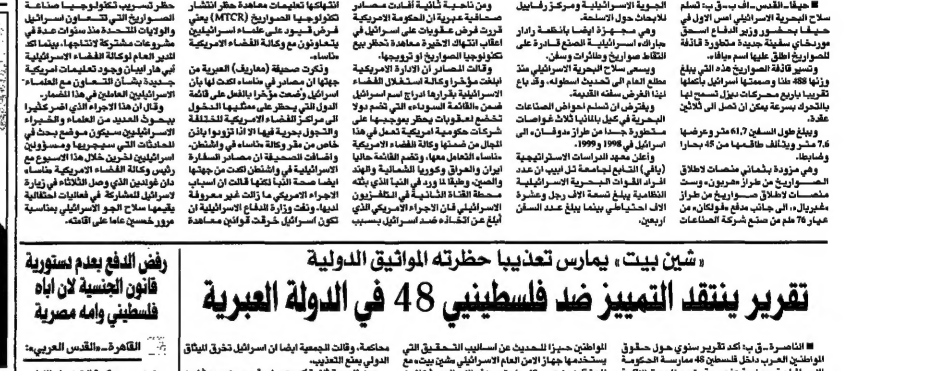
■ حيفا-القدس-أ ف ب: تسلم سلاح البحرية الاسرائيلي امس الاول في حيفا بحضور وزير الدفاع اسحق موردخاي سفينة جديدة متطورة قادرة على القيام بمهام عالية. وتسير قاذفة الصواريخ هذه التي يبلغ وزنها 488 طنا وصممتها اسرائيل باعتقها تقريبا بأربع محركات ديزل تسمح لها بالتحرك بسرعة يمكن ان تصل الى ثلاثين عقدة.

ويبلغ طول السفن 61,7 مترا وعرضها 7,6 متر ويتألف طاقمها من 45 بحارا وضابطا.

وهي مزودة بثماني منصات لاطلاق الصواريخ من طراز «هاربون» وست منصات لاطلاق صواريخ من طراز «غبريال»، الى جانب مدفع «فولكان» من عيار 76 ملم من صنع شركة الصناعات

الجوية الاسرائيلية ومركز رفائيل للابحاث حول الاسلحة.

وهي مجهزة ايضا بانظمة رادار جارك الاسرائيلية الصنع قادرة على التقاط صواريخ وطائرات وسفن.

ويسعى سلاح البحرية الاسرائيلي منذ مطلع العام الى تحديث اسطوله، وقد باع لهذا الغرض سفنه القديمة.

ويفترض ان تسلم احواض الصناعات البحرية في كيل بالمانيا ثلاث غواصات متطورة جدا من طراز «دولفين» الى اسرائيل في 1998 و 1999.

واعلن معهد الدراسات الاستراتيجية (يافي) التابع لجامعة تل ابيب ان عدد افراد القوات البحرية الاسرائيلية النظامية يبلغ تسعة الاف رجل وعشرة الاف احتياطي بينما يبلغ عدد السفن اربعين.

ومن ناحية ثانية افادت مصادر صحافية عبرية ان الحكومة الامريكية قررت فرض عقوبات على اسرائيل في اعقاب انتهاك الاخيرة معاهدة تحظر بيع تكنولوجيا الصواريخ او توزيعها.

وقالت المصادر ان الادارة الامريكية ابلغت مؤخرا وكالة الفضاء الاسرائيلية بقرارها ادراج اسم اسرائيل ضمن القائمة السوداء التي تضم دولا تحظر الحكومة بموجبها على شركات حكومية امريكية تعمل في مجال الفضاء ومنها وكالة الفضاء الامريكية ناسا التعامل معها، وتضم القائمة حاليا الصين وايران والعراق وكوريا الشمالية والهند والصين. وطبقا لما ورد في النبأ الذي بثته محطة القناة الثانية في التلفزيون الاسرائيلي فان الاجراء الامريكي الذي ابلغ عن اتخاذه ضد اسرائيل بسبب

انتهاكها تعليمات معاهدة حظر انتشار تكنولوجيا الصواريخ (MTCR) يعني فرض قيود على علماء اسرائيليين يتعاونون مع وكالة الفضاء الامريكية ناسا.

وذكرت صحيفة (معاريف) العبرية من جهتها ان مصادر في ناسا اكدت لها بان اسرائيل وضعت مؤخرا بالفعل على القائمة السوداء التي يحظر على ممثليها الدخول الى المراكز الامريكية المختلفة والتجول بحرية فيها الا اذا تزودوا باذن خاص من مقر وكالة ناسا في واشنطن. واضافت الصحيفة ان مصادر في السفارة الاسرائيلية في واشنطن نفت ان يكون لها علم بهذه الخطوة الامريكية. ولم تعرف الاسباب التي دفعت الى اتخاذ الاجراء الامريكي او تاريخ معرفة اسرائيل به، وقد نفت وزارة الدفاع الاسرائيلية ان تكون اسرائيل خرقت قوانين معاهدة

حظر تسريب تكنولوجيا صناعة الصواريخ التي تتعاون اسرائيل في اطار التحديثة منذ سنوات عدة في مشروعات مشتركة لانتاجها. بينما اكد المدير العام لوكالة الفضاء الاسرائيلية اهارون ان يكون هناك اي تعليمات امريكية جديدة بشأن التعاون مع العلماء الاسرائيليين العاملين في هذا المضمار.

وقال ان هذا الاجراء الذي اخبركم عن بحوث العديد من العلماء والخبراء الاسرائيليين سيكون موضع بحث في المحادثات التي سيجريها مسؤولون اسرائيليون خلال هذا الاسبوع مع رئيس وكالة الفضاء الامريكية ناسا دان غولدين الذي وصل الثلاثاء في زيارة لاسرائيل للمشاركة في فعاليات احتفالية يقيمها سلاح الجو الاسرائيلي بمناسبة مرور خمسين عاما على اقامته.

«شين بيت» يمارس تعذيبا حظرته المواثيق الدولية

تقرير ينتقد التمييز ضد فلسطينيي 48 في الدولة العبرية

■ الناصرة-ق ب: أكد تقرير سنوي حول حقوق المواطنين العرب داخل فلسطين 48 ممارسة الحكومة

المواطنين حيزا للحديث عن اساليب التحقيق التي يستخدمها جهاز الامن العام الاسرائيلي «شين بيت» مع

محاكمة. وقالت الجمعية ايضا ان اسرائيل تخرق الميثاق الدولي بمنع التعذيب.

رفض الدفع بعدم دستورية قانون الجنسية لابن اباه فلسطيني وامه مصرية

■ القاهرة-القدس العربي: